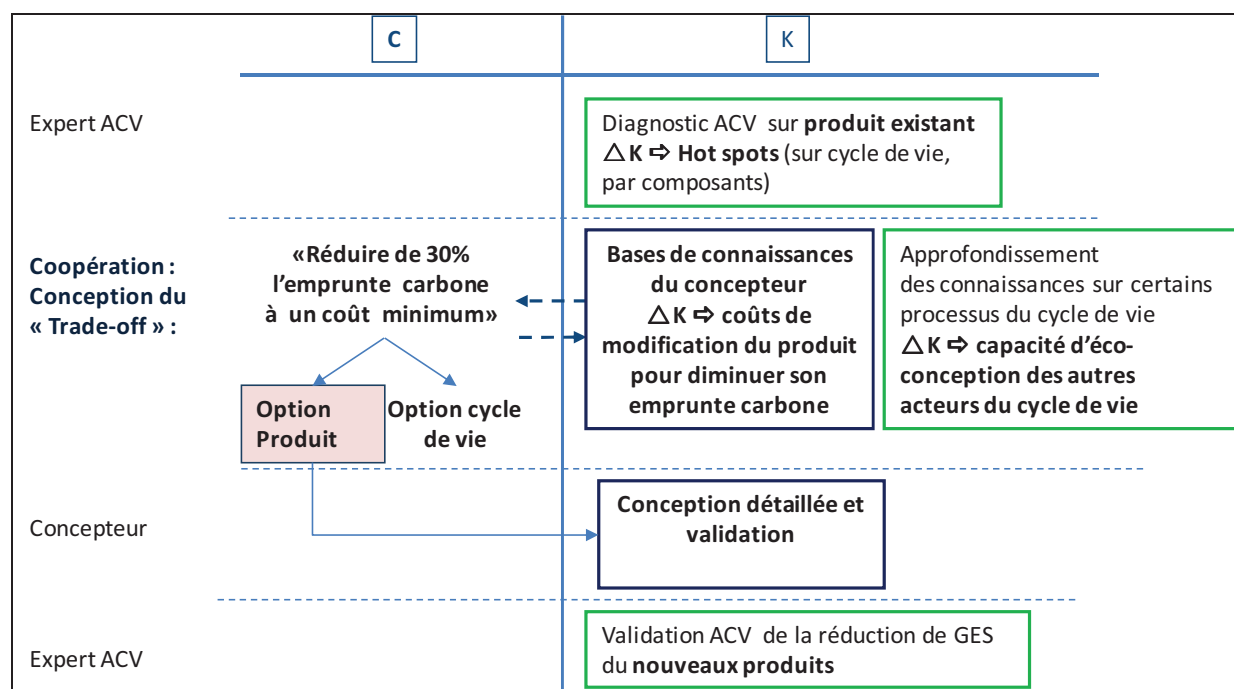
C

K

Expert ACV

Diagnostic ACV sur **produit existant** $\triangle$ **K** ⇨ **Hot spots** (sur cycle de vie, par composants)

**Coopération : Conception du « Trade-off » :**

**«Réduire de 30% l'emprunte carbone à un coût minimum»**

**Option Produit**

**Option cycle de vie**

**Bases de connaissances du concepteur** $\triangle$ **K ⇨ coûts de modification du produit pour diminuer son emprunte carbone**

Approfondissement des connaissances sur certains processus du cycle de vie $\triangle$ **K ⇨ capacité d'éco-conception des autres acteurs du cycle de vie**

Concepteur

**Conception détaillée et validation**

Expert ACV

Validation ACV de la réduction de GES du **nouveaux produits**